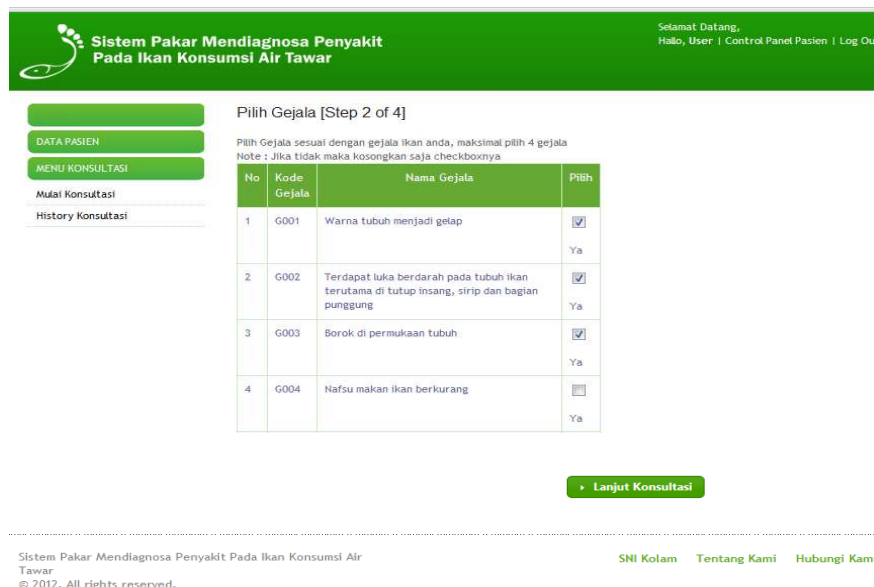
Sistem Pakar Mendiagnosa Penyakit Pada Ikan Konsumsi Air Tawar

Selamat Datang,
Hallo, User | Control Panel Pasien | Log Ou

DATA PASIEN
MENU KONSULTASI
Mulai Konsultasi
History Konsultasi

Pilih Gejala [Step 2 of 4]

Pilih Gejala sesuai dengan gejala ikan anda, maksimal pilih 4 gejala
Note : Jika tidak maka kosongkan saja checkboxnya

| No | Kode Gejala | Nama Gejala | Pilih |
|---|---|---|---|
| 1 | G001 | Warna tubuh menjadi gelap | Ya |
| 2 | G002 | Terdapat luka berdarah pada tubuh ikan terutama di tutup insang, sirip dan bagian punggung | Ya |
| 3 | G003 | Borok di permukaan tubuh | Ya |
| 4 | G004 | Nafsu makan ikan berkurang | Ya |

Lanjut Konsultasi

Sistem Pakar Mendiagnosa Penyakit Pada Ikan Konsumsi Air Tawar
© 2012. All rights reserved.

SNI Kolam Tentang Kami Hubungi Kam